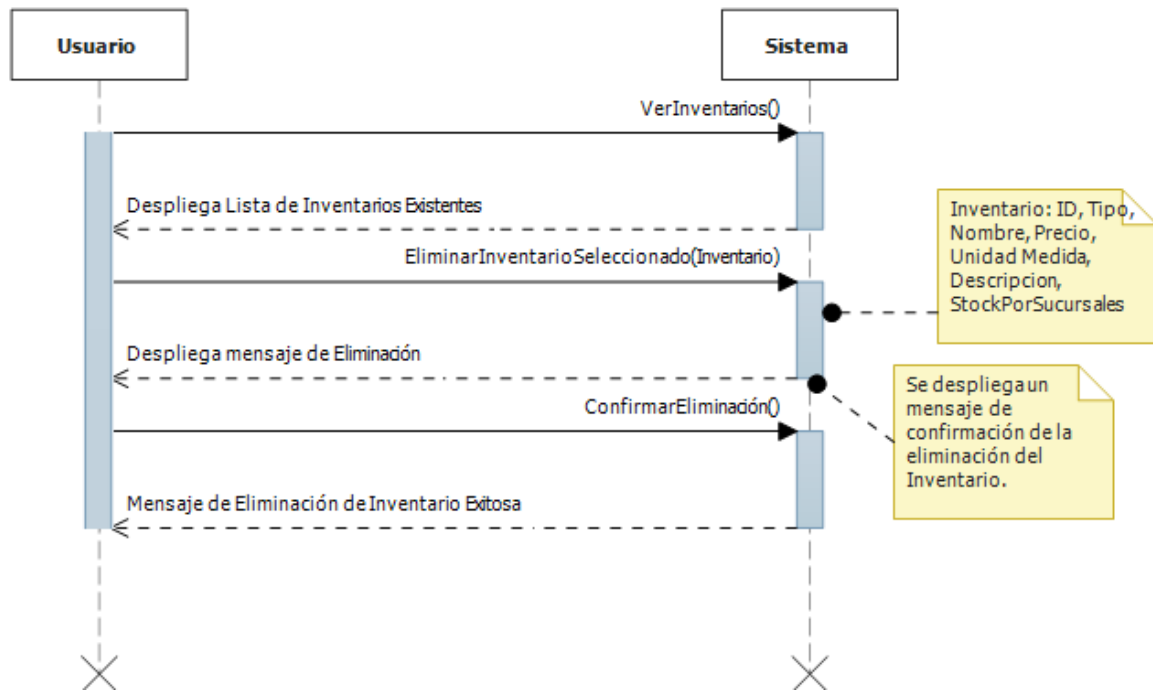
Usuario

Sistema

VerInventarios()

Despliega Lista de Inventarios Existentes

Inventario: ID, Tipo, Nombre, Precio, Unidad Medida, Descripcion, StockPorSucursales

EliminarInventarioSeleccionado(Inventario)

Despliega mensaje de Eliminación

Se despliega un mensaje de confirmación de la eliminación del Inventario.

ConfirmarEliminación()

Mensaje de Eliminación de Inventario Exitosa